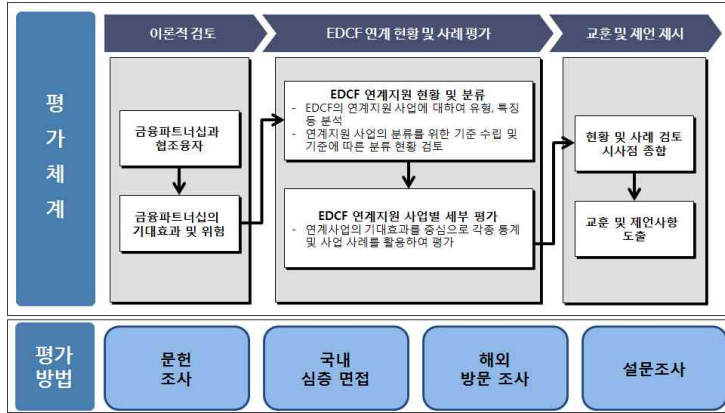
평가체계

이론적 검토

EDCF 연계 현황 및 사례 평가

교훈 및 제언 제시

금융파트너십과 협조융자

금융파트너십의 기대효과 및 위험

EDCF 연계지원 현황 및 분류
- EDCF의 연계지원 사업에 대하여 유형, 특징 등 분석
- 연계지원 사업의 분류를 위한 기준 수립 및 기준에 따른 분류 현황 검토

EDCF 연계지원 사업별 세부 평가
- 연계사업의 기대효과를 중심으로 각종 통계 및 사업 사례를 활용하여 평가

현황 및 사례 검토 시사점 종합

교훈 및 제언사항 도출

평가방법

문헌 조사

국내 심층 면접

해외 방문 조사

설문조사